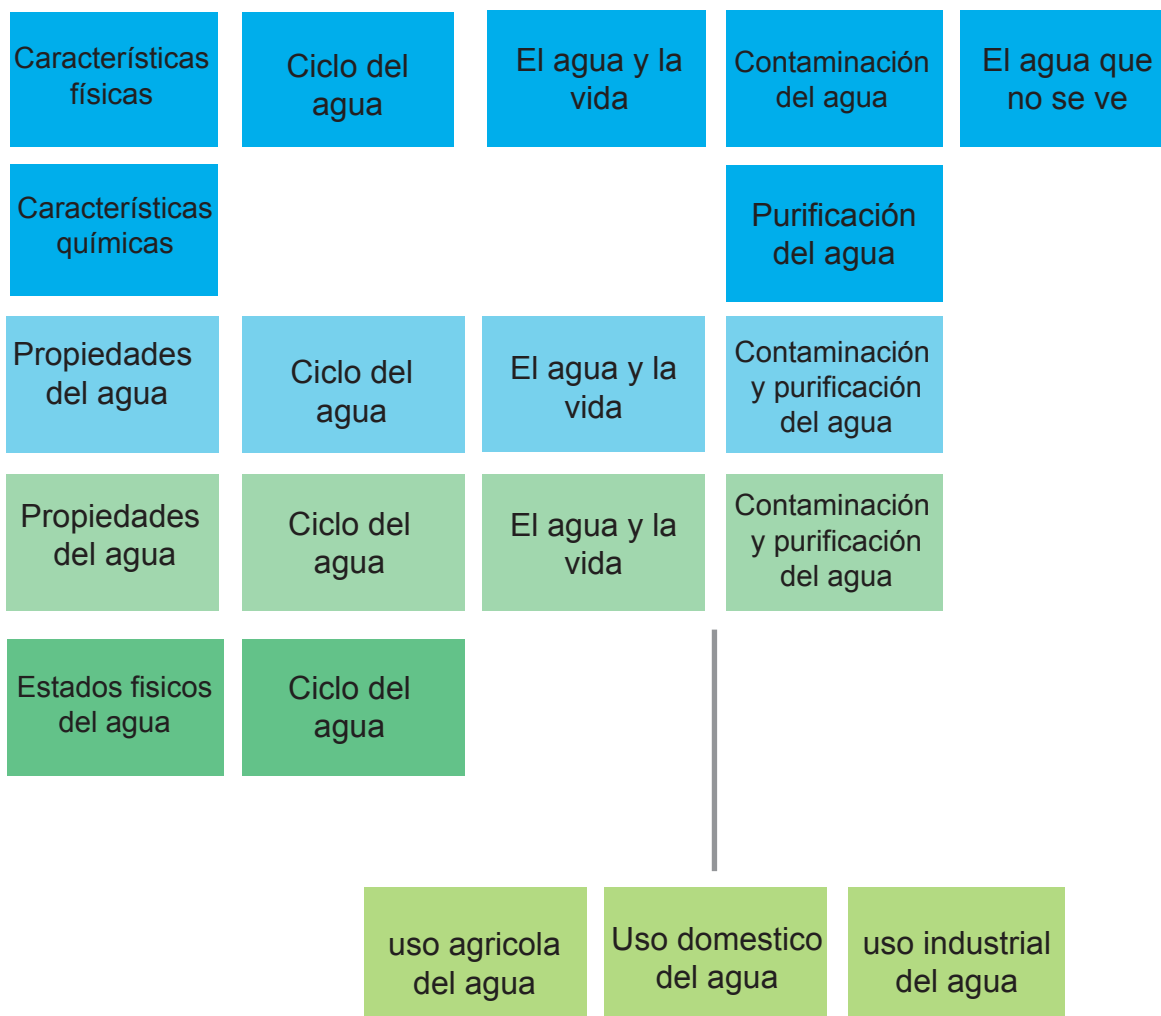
Características físicas

Ciclo del agua

El agua y la vida

Contaminación del agua

El agua que no se ve

Características químicas

Purificación del agua

Propiedades del agua

Ciclo del agua

El agua y la vida

Contaminación y purificación del agua

Propiedades del agua

Ciclo del agua

El agua y la vida

Contaminación y purificación del agua

Estados fisicos del agua

Ciclo del agua

uso agricola del agua

Uso domestico del agua

uso industrial del agua